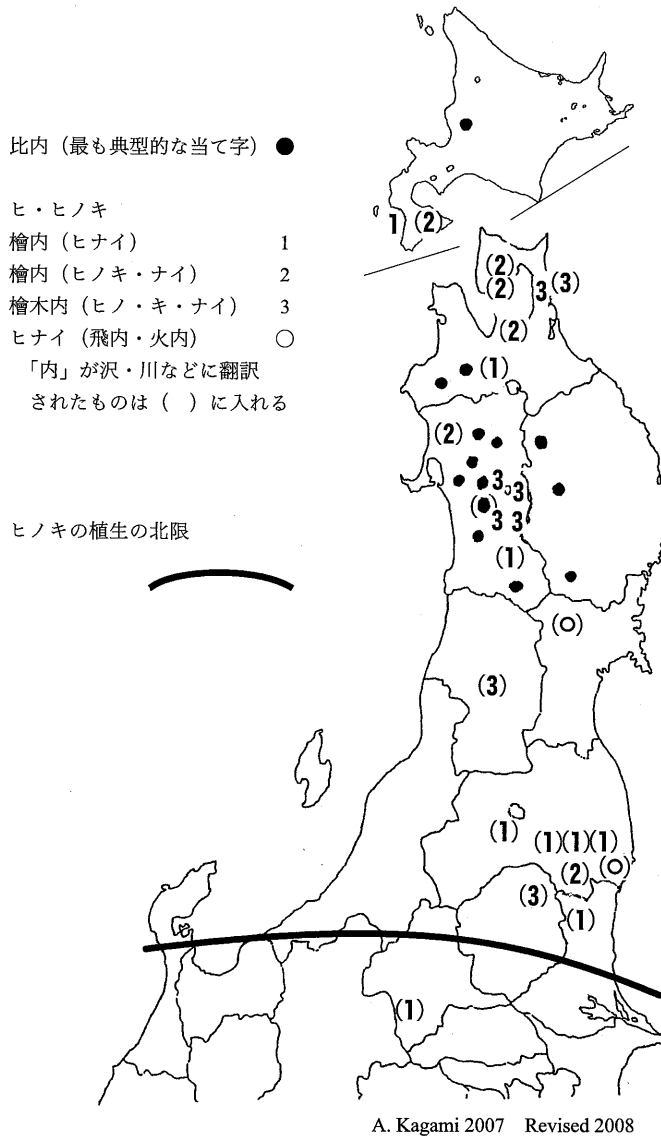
比内（最も典型的な当て字）●

ヒ・ヒノキ
檜内（ヒナイ） 1
檜内（ヒノキ・ナイ） 2
檜木内（ヒノ・キ・ナイ） 3
ヒナイ（飛内・火内） ○
「内」が沢・川などに翻訳されたものは（ ）に入れる

ヒノキの植生の北限

1 (2)
(2)
(2) 3 (3)
(2)
(1)
(2)
3 3
(3 3
3
(1)
(○)
(3)
(1)
(1)(1)(1)
(2) (○)
(3)
(1)
(1)

A. Kagami 2007 Revised 2008